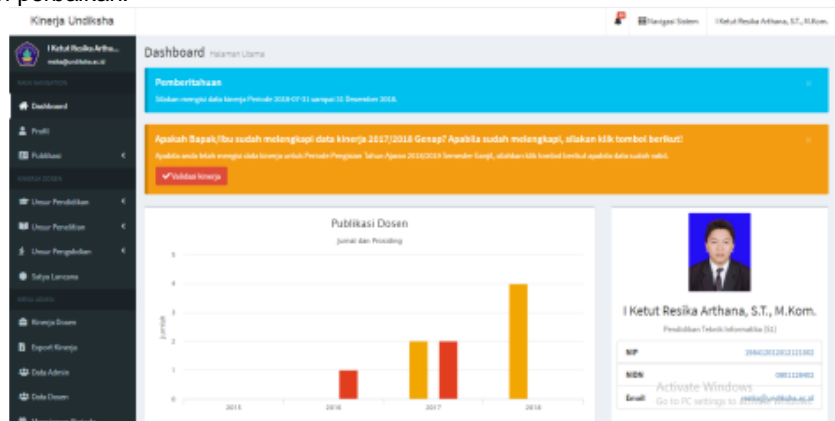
Kinerja Undiksha

Navigasi Sistem I Ketut Resika Arthana, S.T., M.Kom.

I Ketut Resika Artha...
resika@undiksha.ac.id

MAIN NAVIGATION

Dashboard

Profil

Publikasi

KINERJA DOSEN

Unsur Pendidikan

Unsur Penelitian

Unsur Pengabdian

Satya Lencana

MENU ADMIN

Kinerja Dosen

Export Kinerja

Data Admin

Data Dosen

Dashboard Halaman Utama

Pemberitahuan

Silahkan mengisi data kinerja Periode 2018-07-31 sampai 31 Desember 2018.

Apakah Bapak/Ibu sudah melengkapi data kinerja 2017/2018 Genap? Apabila sudah melengkapi, silakan klik tombol berikut!

Apabila anda telah mengisi data kinerja untuk Periode Pengisian Tahun Ajaran 2018/2019 Semester Ganjil, silahkan klik tombol berikut apabila data sudah valid.

Validasi kinerja

Publikasi Dosen

Jurnal dan Prosiding

Jumlah

5
4
3
2
1
0

2015 2016 2017 2018

I Ketut Resika Arthana, S.T., M.Kom.

Pendidikan Teknik Informatika (S1)

| NIP | 198410312012121002 |
|---|---|
| NIDN | 0831108402 |
| Email | resika@undiksha.ac.id |

Activate Windows
Go to PC settings to activate Windows.